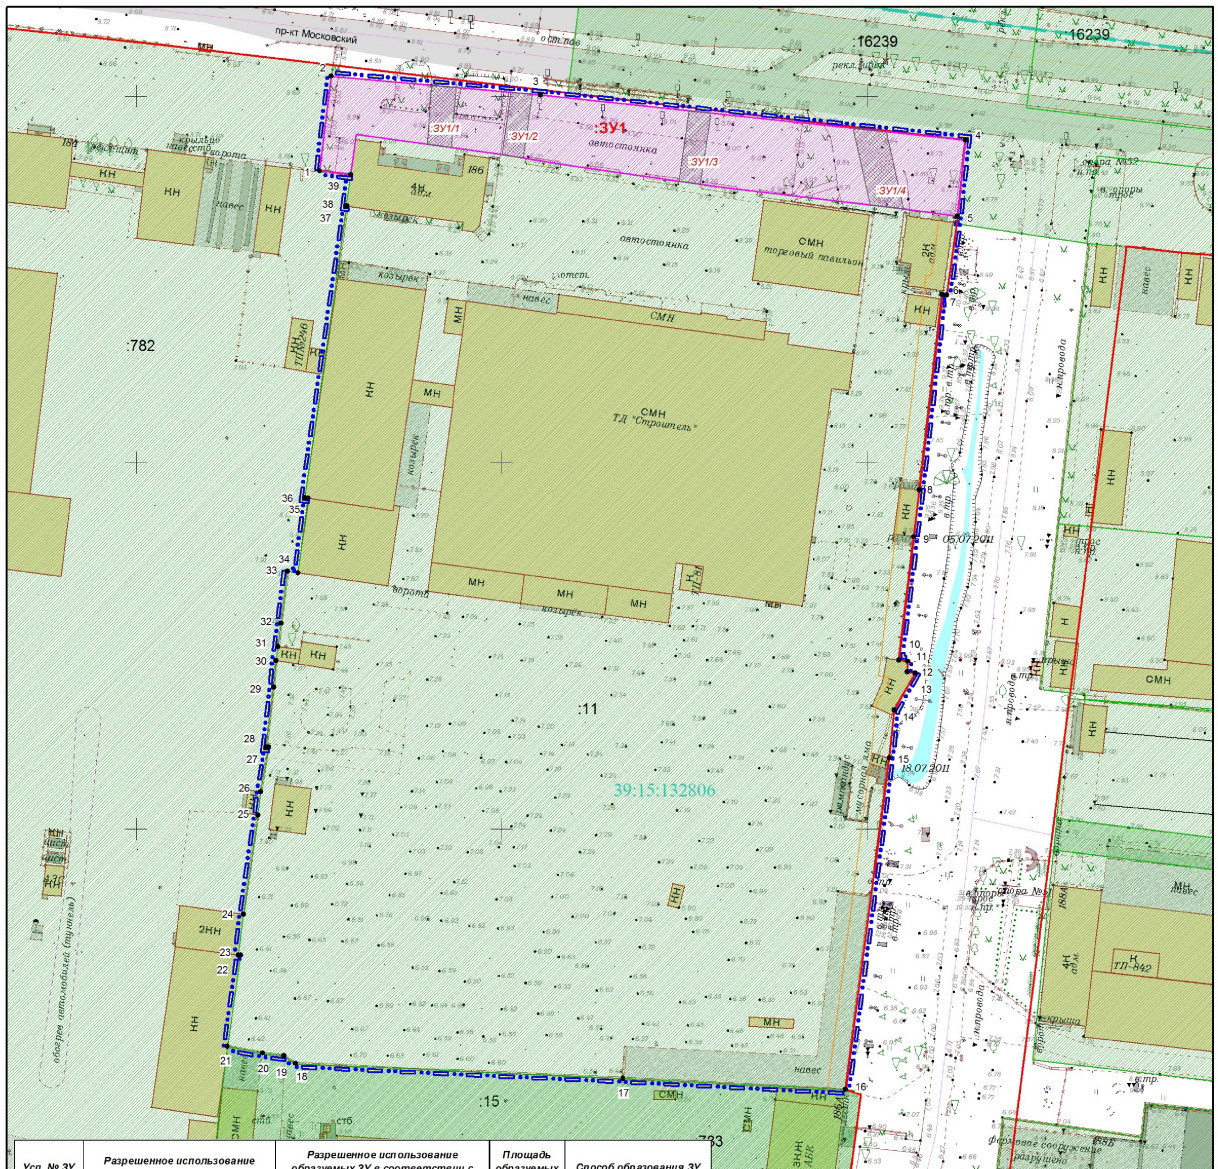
пр-кт Московский
ост.пав
16239
16239
рекл.щит
:ЗУ1
автостоянка
:ЗУ1/1
:ЗУ1/2
:ЗУ1/3
:ЗУ1/4
2
3
4
5
6
7
8
9
10
11
12
13
14
15
16
17
18
19
20
21
22
23
24
25
26
27
28
29
30
31
32
33
34
35
36
37
38
39
4Н
186
навес
ворота
козырек
НН
НН
НН
СМН
торговый павильон
2Н
автостоянка
козырек
навес
СМН
МН
НН
МН
:782
СМН
ТД "Строитель"
козырек
ТП
НН
МН
МН
МН
ворота
козырек
НН
НН
НН
05.07.2011
:11
39:15:132806
18.07.2011
НН
2НН
НН
МН
НН
навес
:15
СМН
:783
тротуар
НН
СМН
4Н
ТП-842
МН
навес
Усл. № ЗУ
Разрешенное использование
Разрешенное использование образуемых ЗУ в соответствии с
Площадь образуемых
Способ образования ЗУ